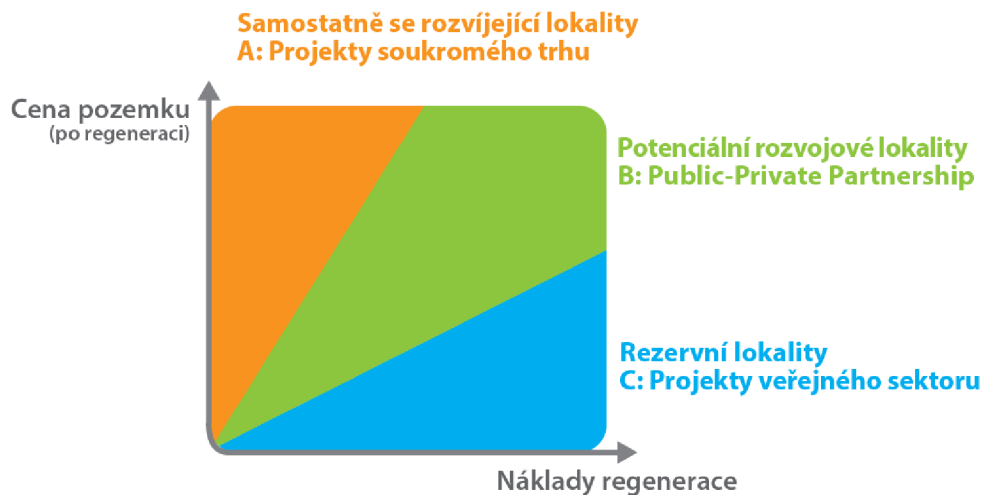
Samostatně se rozvíjející lokality
A: Projekty soukromého trhu

Cena pozemku
(po regeneraci)

Potenciální rozvojové lokality
B: Public-Private Partnership

Rezervní lokality
C: Projekty veřejného sektoru

Náklady regenerace